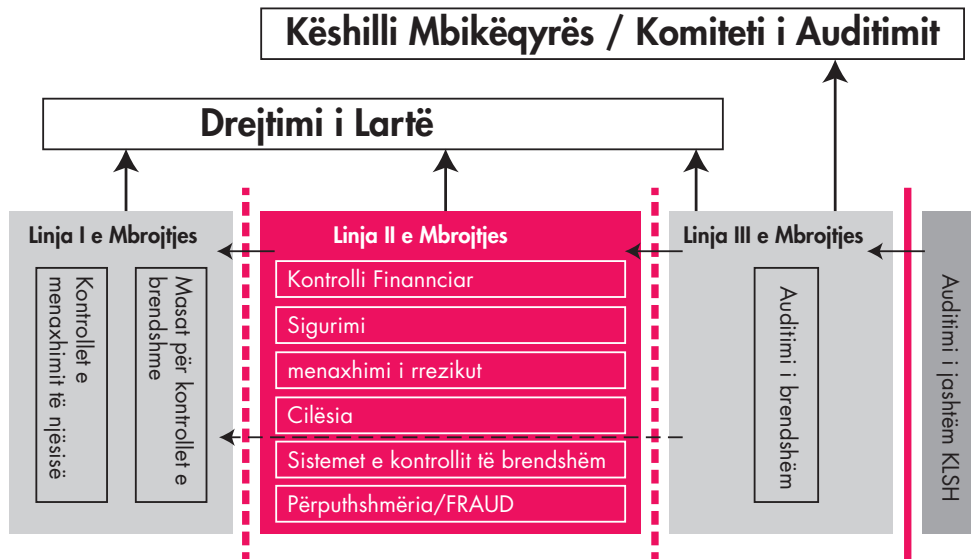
Këshilli Mbikëqyrës / Komiteti i Auditimit

Drejtimi i Lartë

Linja I e Mbrojtjes

Kontrollet e menaxhimit të njësisë

Masat për kontrollet e brendshme

Linja II e Mbrojtjes

Kontrolli Finannciar

Sigurimi

menaxhimi i rrezikut

Cilësia

Sistemet e kontrollit të brendshëm

Përputhshmëria/FRAUD

Linja III e Mbrojtjes

Auditimi i brendshëm

Auditimi i jashtëm KLSH